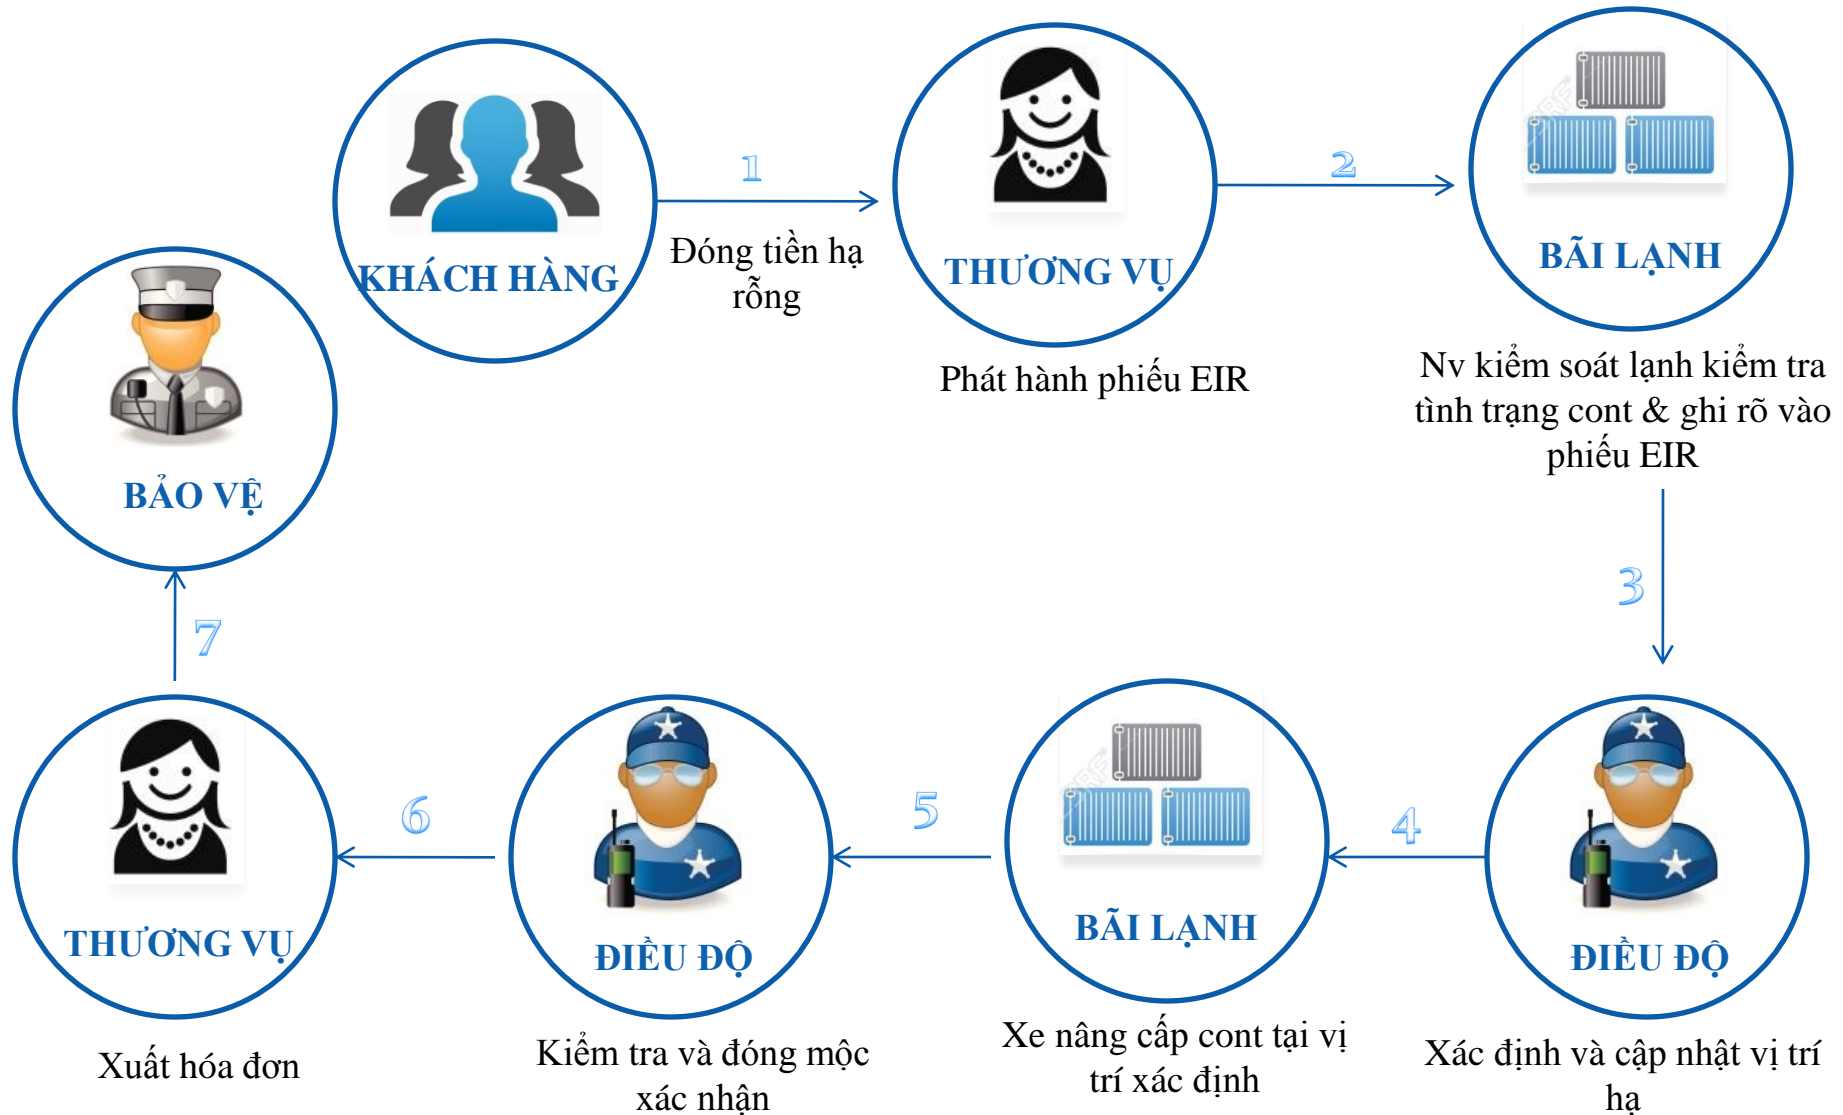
KHÁCH HÀNG

1

Đóng tiền hạ rỗng

THƯƠNG VỤ

Phát hành phiếu EIR

2

BÃI LẠNH

Nv kiểm soát lạnh kiểm tra tình trạng cont & ghi rõ vào phiếu EIR

3

ĐIỀU ĐỘ

Xác định và cập nhật vị trí hạ

4

BÃI LẠNH

Xe nâng cấp cont tại vị trí xác định

5

ĐIỀU ĐỘ

Kiểm tra và đóng mộc xác nhận

6

THƯƠNG VỤ

Xuất hóa đơn

7

BẢO VỆ